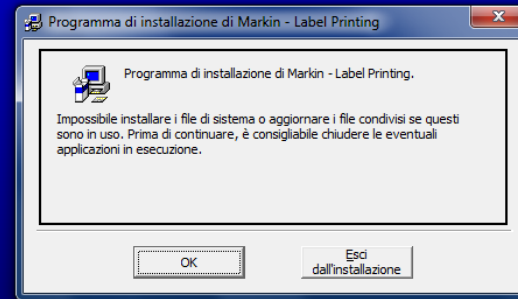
Programma di installazione di Markin - Label Printing

Programma di installazione di Markin - Label Printing.

Impossibile installare i file di sistema o aggiornare i file condivisi se questi sono in uso. Prima di continuare, è consigliabile chiudere le eventuali applicazioni in esecuzione.

OK

Esci dall'installazione